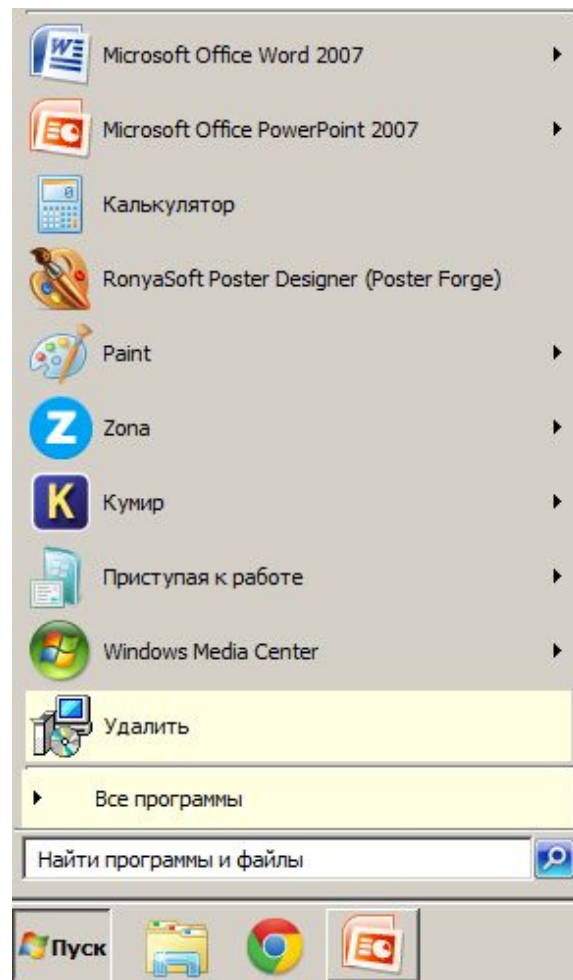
Microsoft Office Word 2007

Microsoft Office PowerPoint 2007

Калькулятор

RonyaSoft Poster Designer (Poster Forge)

Paint

Zona

Кумир

Приступая к работе

Windows Media Center

Удалить

Все программы

Найти программы и файлы

Пуск